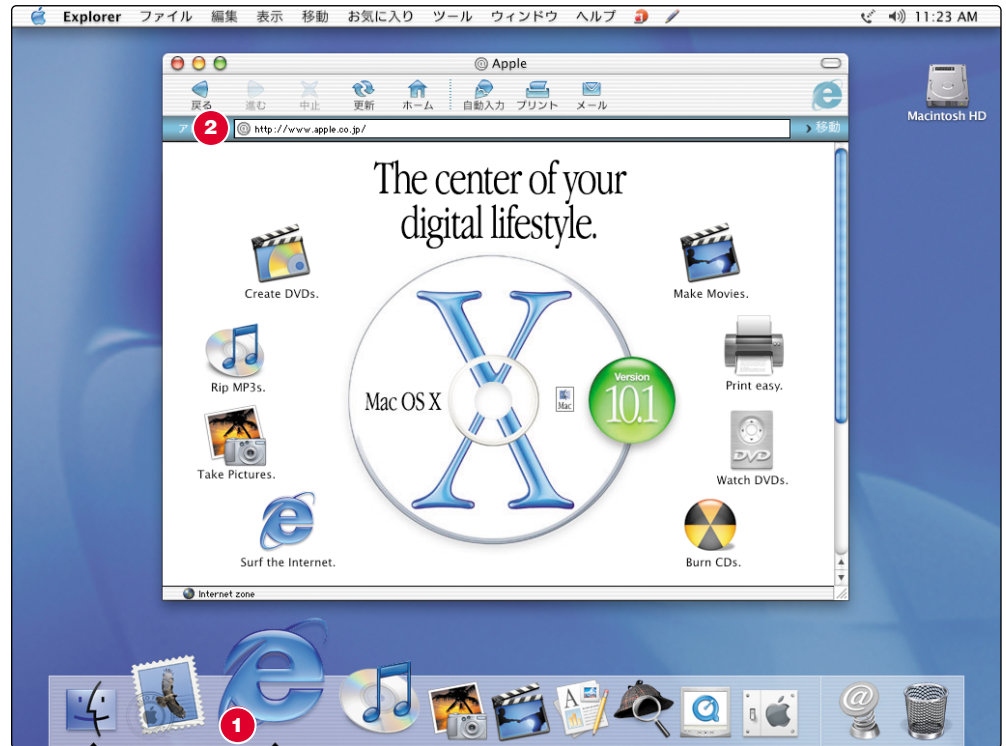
Explorer ファイル 編集 表示 移動 お気に入り ツール ウィンドウ ヘルプ

11:23 AM

Apple

戻る 進む 中止 更新 ホーム 自動入力 プリント メール

Macintosh HD

ア 2 http://www.apple.co.jp/ 移動

The center of your digital lifestyle.

Create DVDs.

Make Movies.

Rip MP3s.

Print easy.

Mac OS X

Version 10.1

Mac

DVD

Take Pictures.

Watch DVDs.

Surf the Internet.

Burn CDs.

Internet zone

1